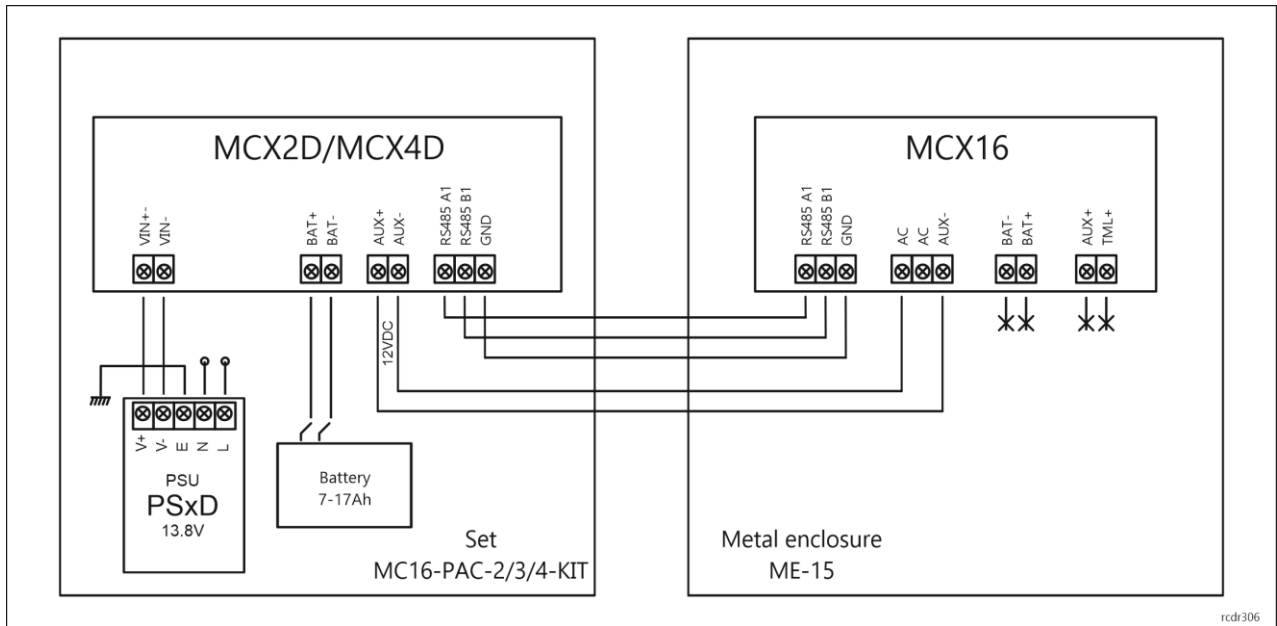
MCX2D/MCX4D

VIN+ VIN- BAT+ BAT- AUX+ AUX- RS485 A1 RS485 B1 GND

12VDC

V+ V- E N L

PSU
PSxD
13.8V

Battery
7-17Ah

Set
MC16-PAC-2/3/4-KIT

MCX16

RS485 A1 RS485 B1 GND AC AC AUX- BAT- BAT+ AUX+ TML+

Metal enclosure
ME-15

rcdr306